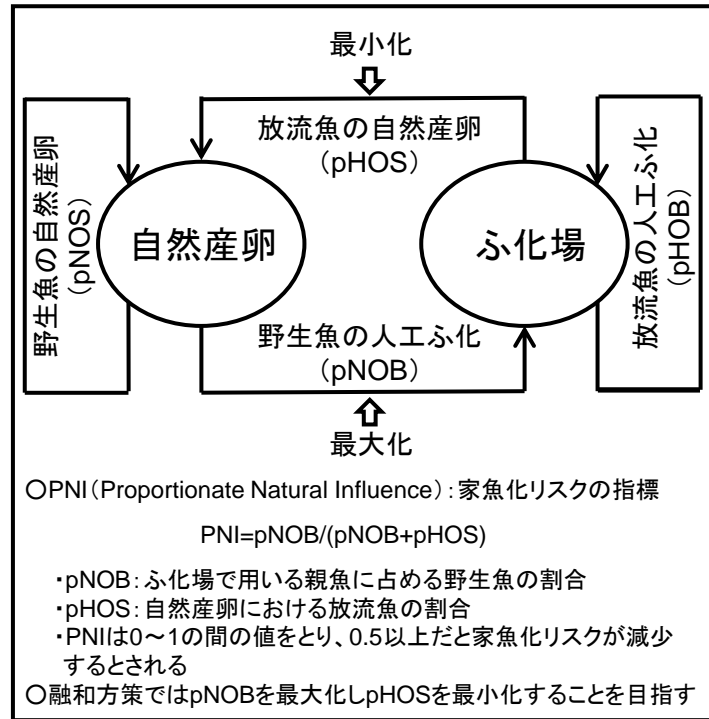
最小化

放流魚の自然産卵
（pHOS）

野生魚の自然産卵
（pNOS）

自然産卵

ふ化場

放流魚の人工ふ化
（pHOB）

野生魚の人工ふ化
（pNOB）

最大化

○PNI（Proportionate Natural Influence）：家魚化リスクの指標

PNI=pNOB/(pNOB+pHOS)

・pNOB：ふ化場で用いる親魚に占める野生魚の割合
・pHOS：自然産卵における放流魚の割合
・PNIは0～1の間の値をとり、0.5以上だと家魚化リスクが減少するとされる
○融和方策ではpNOBを最大化しpHOSを最小化することを目指す